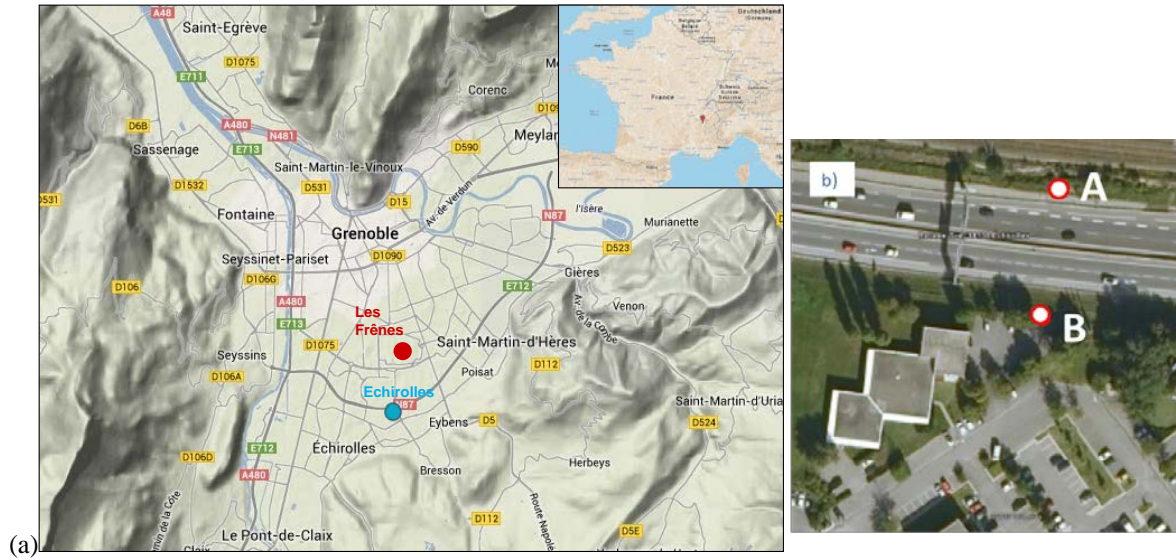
(a)

A48
Saint-Egrève
E711
D1075
Corenc
D6B
A480
N481
Meylan
Sassenage
E713
Saint-Martin-le-Vinoux
D590
D1532
D531
D15
Av. de Verdun
531
Fontaine
N87
l'Isère
Murianette
Grenoble
D523
Seyssinet-Pariset
D1090
D106
D106G
Gières
A480
E712
Les Frênes
Venon
E713
Av. de la Combe
Seyssins
D1075
Saint-Martin-d'Hères
D106A
D112
Poisat
Echirolles
N87
Saint-Martin-d'Uria
Eybens
D5
D524
E712
Échirolles
D106D
Bresson
Herbeys
A480
Le Pont-de-Claix
D112
D5E

Deutschland
France

b)
A
B